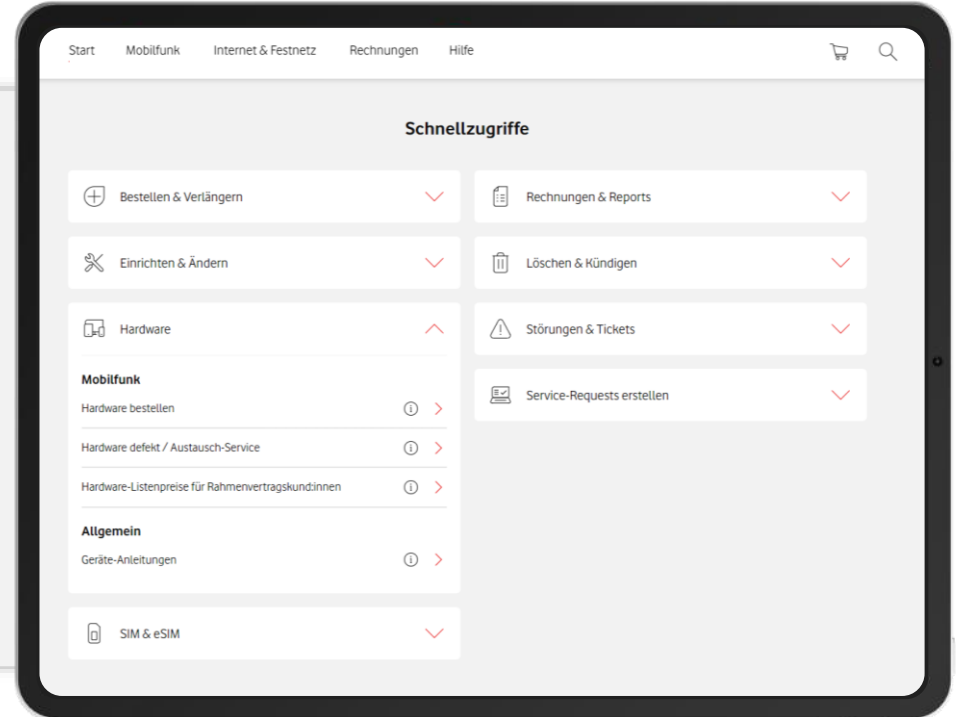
Start Mobilfunk Internet & Festnetz Rechnungen Hilfe

Schnellzugriffe

Bestellen & Verlängern

Einrichten & Ändern

Hardware

Mobilfunk

Hardware bestellen

Hardware defekt / Austausch-Service

Hardware-Listenpreise für Rahmenvertragskund:innen

Allgemein

Geräte-Anleitungen

SIM & eSIM

Rechnungen & Reports

Löschen & Kündigen

Störungen & Tickets

Service-Requests erstellen